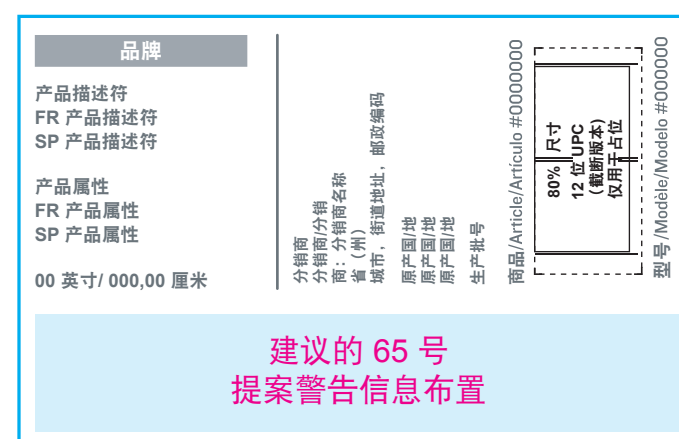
品牌

产品描述符
FR 产品描述符
SP 产品描述符

产品属性
FR 产品属性
SP 产品属性

00 英寸/ 000,00 厘米

分销商
分销商/分销
商：分销商名称
省（州）
城市，街道地址，邮政编码

原产国/地
原产国/地
原产国/地

生产批号

商品/Article/Artículo #000000

80% 尺寸
12 位 UPC
（截断版本）
仅用于占位

型号/Modèle/Modelo #000000

建议的 65 号
提案警告信息布置